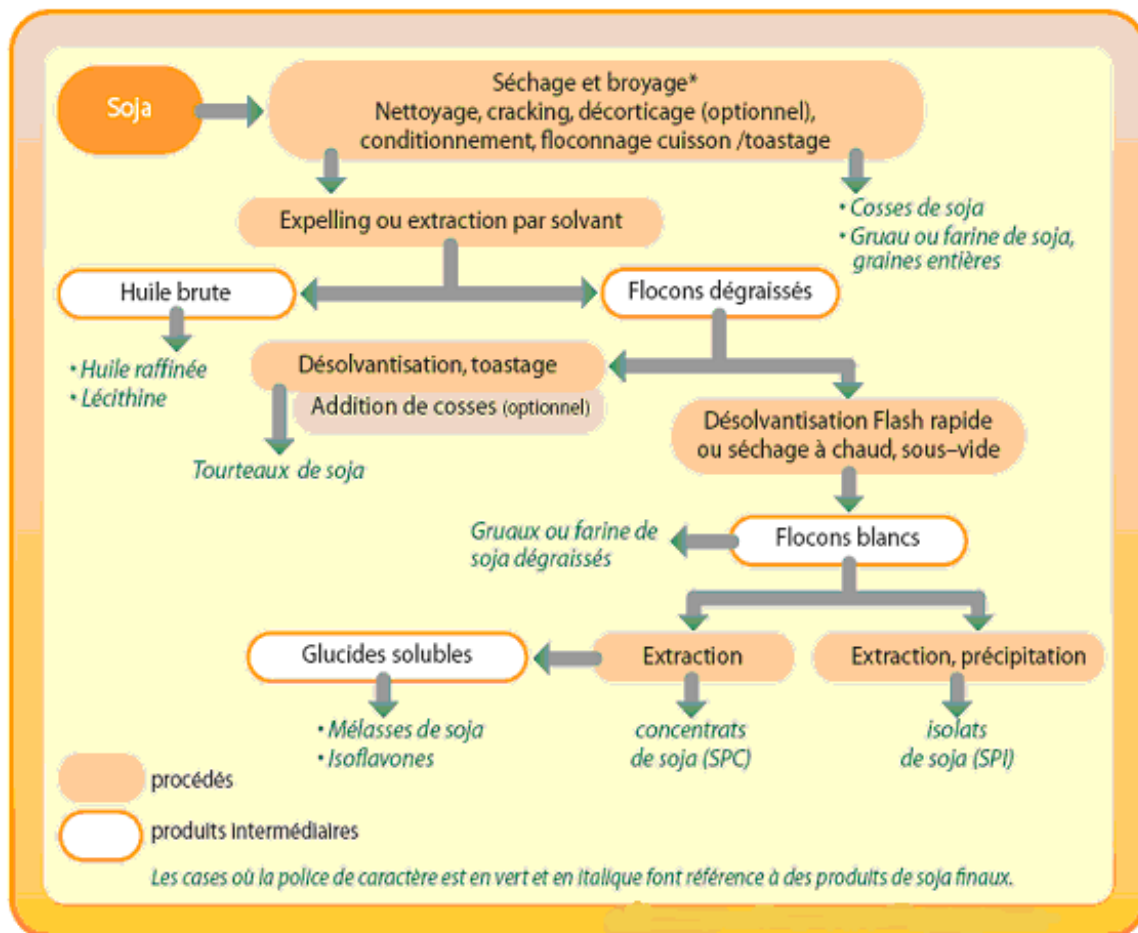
Soja

Séchage et broyage*
Nettoyage, cracking, décorticage (optionnel), conditionnement, floconnage cuisson /toastage

• Cosses de soja
• Gruau ou farine de soja, graines entières

Expelling ou extraction par solvant

Huile brute

Flocons dégraissés

• Huile raffinée
• Lécithine

Désolvantisation, toastage
Addition de cosses (optionnel)

Tourteaux de soja

Désolvantisation Flash rapide ou séchage à chaud, sous–vide

Gruaux ou farine de soja dégraissés

Flocons blancs

Glucides solubles

Extraction

Extraction, précipitation

• Mélasses de soja
• Isoflavones

concentrats de soja (SPC)

isolats de soja (SPI)

procédés

produits intermédiaires

Les cases où la police de caractère est en vert et en italique font référence à des produits de soja finaux.